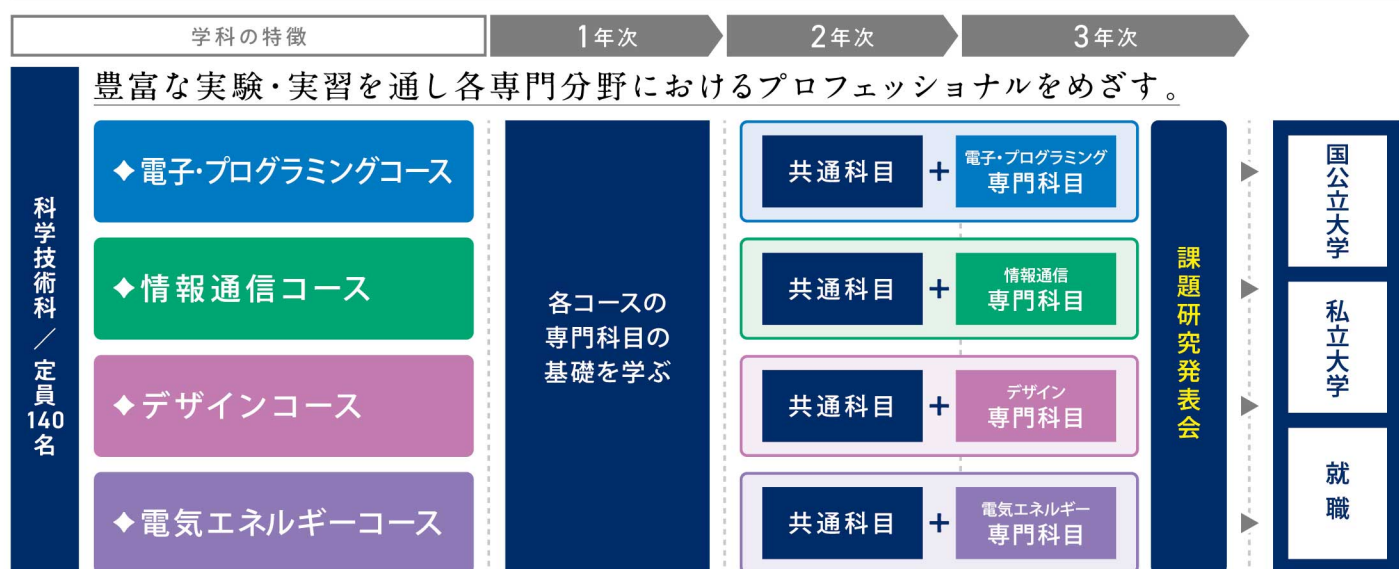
学科の特徴

1年次

2年次

3年次

豊富な実験・実習を通し各専門分野におけるプロフェッショナルをめざす。

科学技術科／定員140名

◆電子･プログラミングコース

◆情報通信コース

◆デザインコース

◆電気エネルギーコース

各コースの専門科目の基礎を学ぶ

共通科目 + 電子・プログラミング 専門科目

共通科目 + 情報通信 専門科目

共通科目 + デザイン 専門科目

共通科目 + 電気エネルギー 専門科目

課題研究発表会

国公立大学

私立大学

就職